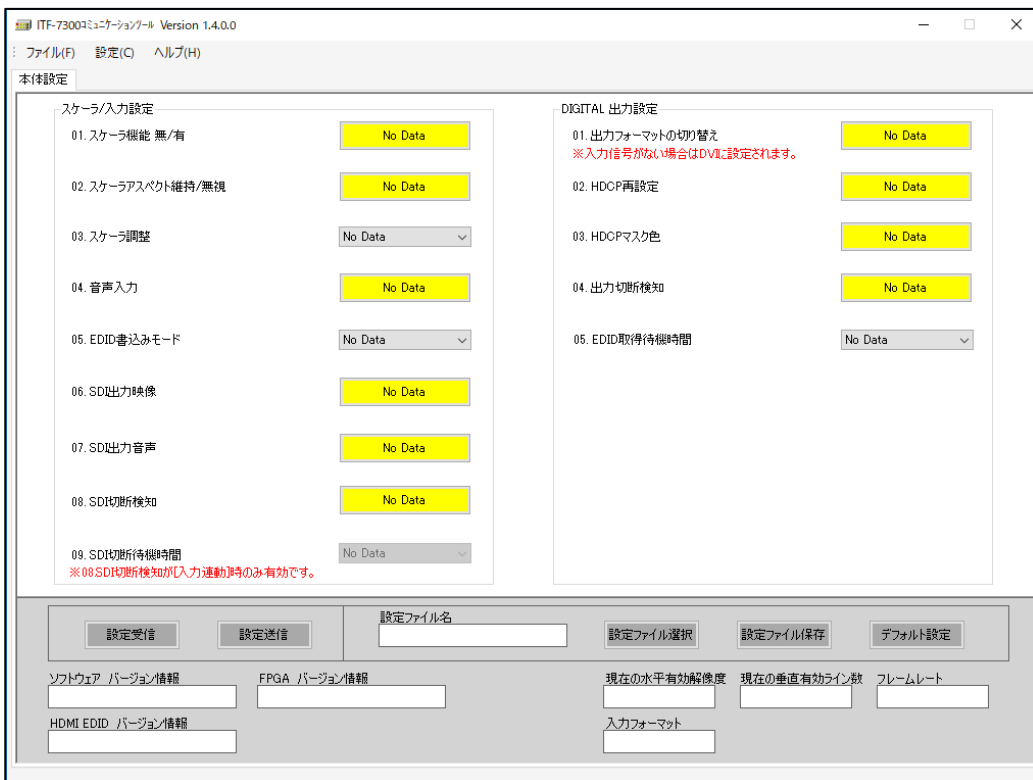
ITF-7300コミュニケーションツール Version 1.4.0.0

ファイル(F) 設定(C) ヘルプ(H)

本体設定

スケーラ/入力設定

01. スケーラ機能 無/有 No Data

02. スケーラアスペクト維持/無視 No Data

03. スケーラ調整 No Data

04. 音声入力 No Data

05. EDID書込みモード No Data

06. SDI出力映像 No Data

07. SDI出力音声 No Data

08. SDI切断検知 No Data

09. SDI切断待機時間 No Data
※08.SDI切断検知が[入力連動]時のみ有効です。

DIGITAL 出力設定

01. 出力フォーマットの切り替え No Data
※入力信号がない場合はDVIに設定されます。

02. HDCP再設定 No Data

03. HDCPマスク色 No Data

04. 出力切断検知 No Data

05. EDID取得待機時間 No Data

設定受信 設定送信

設定ファイル名

設定ファイル選択 設定ファイル保存 デフォルト設定

ソフトウェア バージョン情報

FPGA バージョン情報

現在の水平有効解像度

現在の垂直有効ライン数

フレームレート

HDMI EDID バージョン情報

入力フォーマット